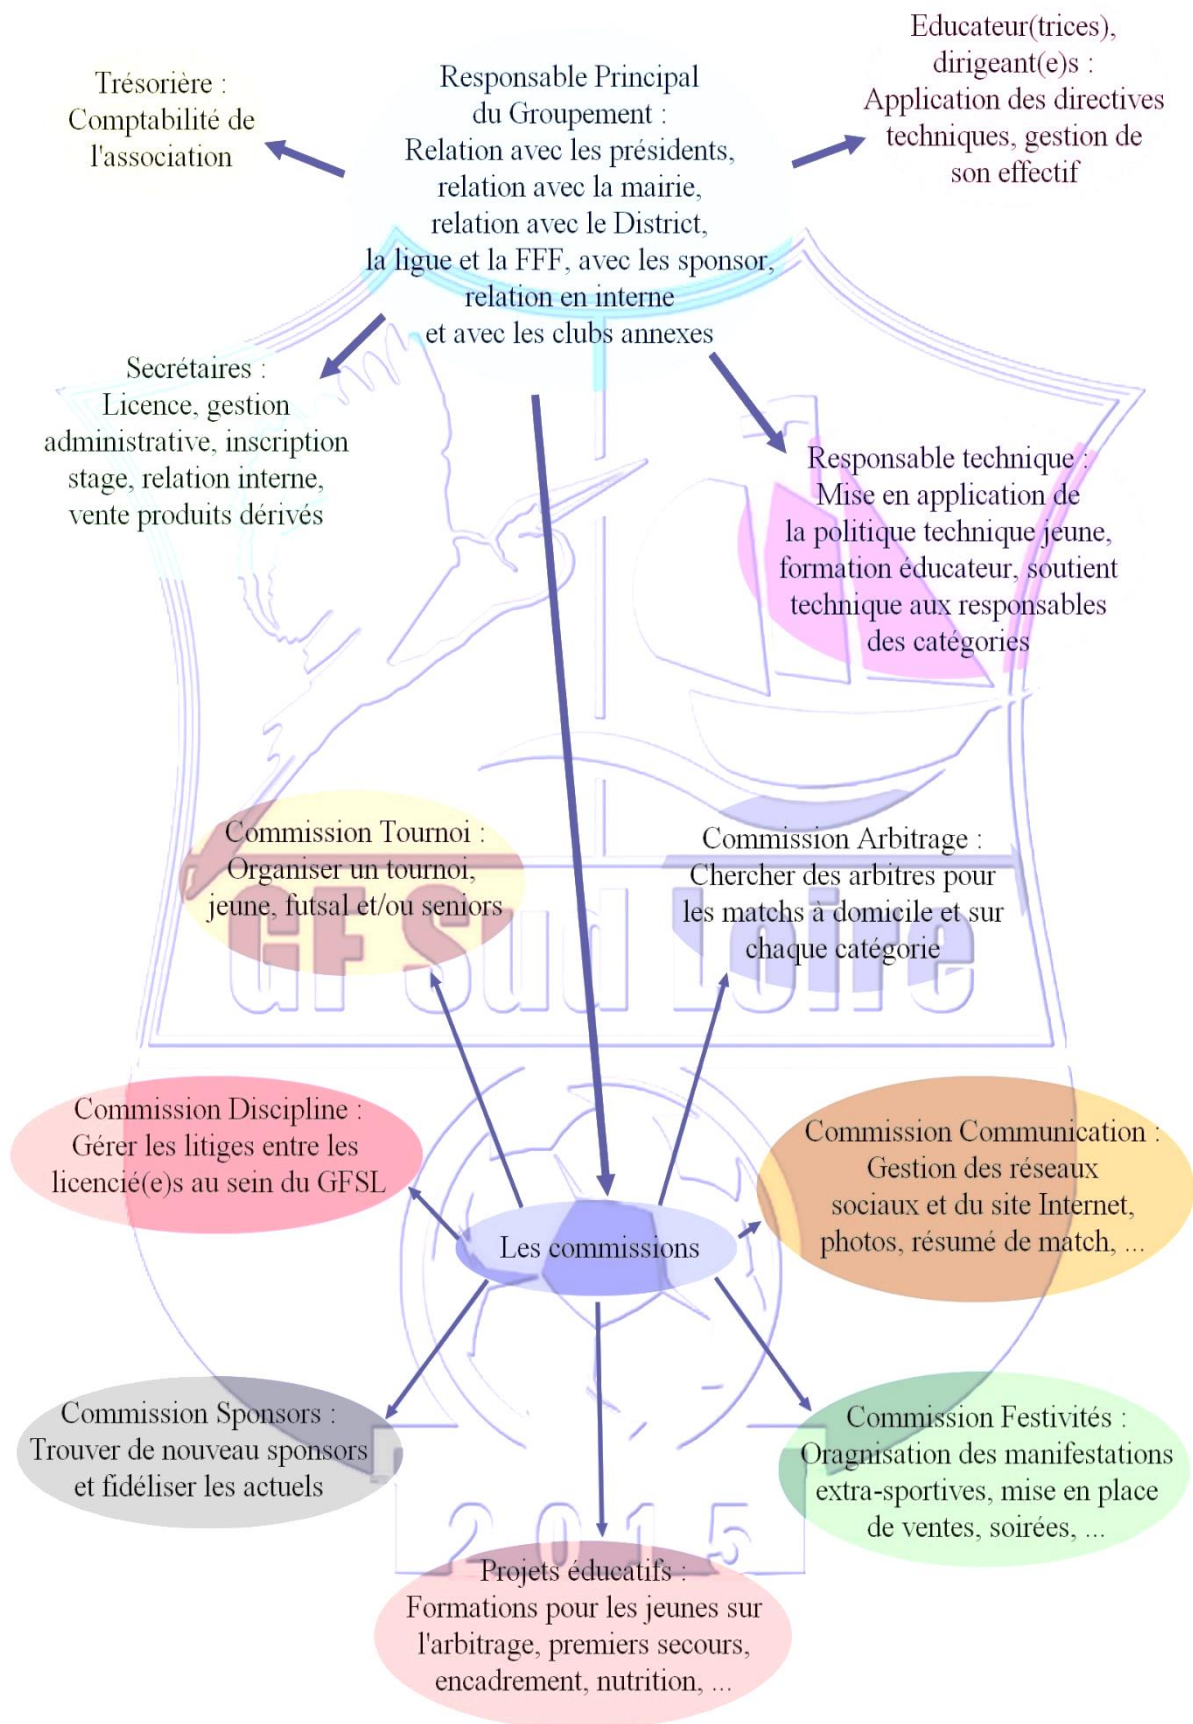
Trésorière :
Comptabilité de l'association

Responsable Principal du Groupement :
Relation avec les présidents, relation avec la mairie, relation avec le District, la ligue et la FFF, avec les sponsor, relation en interne et avec les clubs annexes

Educateur(trices), dirigeant(e)s :
Application des directives techniques, gestion de son effectif

Secrétaires :
Licence, gestion administrative, inscription stage, relation interne, vente produits dérivés

Responsable technique :
Mise en application de la politique technique jeune, formation éducateur, soutient technique aux responsables des catégories

Commission Tournoi :
Organiser un tournoi, jeune, futsal et/ou seniors

Commission Arbitrage :
Chercher des arbitres pour les matchs à domicile et sur chaque catégorie

GF Sud Loire

Commission Discipline :
Gérer les litiges entre les licencié(e)s au sein du GFSL

Commission Communication :
Gestion des réseaux sociaux et du site Internet, photos, résumé de match, ...

Les commissions

Commission Sponsors :
Trouver de nouveau sponsors et fidéliser les actuels

Commission Festivités :
Oragnisation des manifestations extra-sportives, mise en place de ventes, soirées, ...

2015

Projets éducatifs :
Formations pour les jeunes sur l'arbitrage, premiers secours, encadrement, nutrition, ...